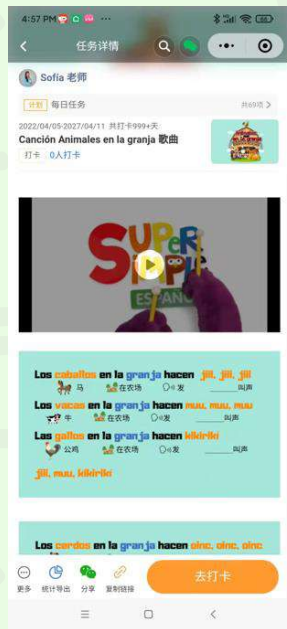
4:57 PM

任务详情

Sofia 老师

计划 每日任务 共69项

2022/04/05-2027/04/11 共打卡999+天

Canción Animales en la granja 歌曲

打卡 0人打卡

SUPER SIMPLE ESPAÑOL

Los caballos en la granja hacen jiii, jiii, jiii
马 在农场 发 ______叫声

Las vacas en la granja hacen muu, muu, muu
牛 在农场 发

Los gallos en la granja hacen kikiriki
公鸡 在农场 发 ______叫声

jiii, muu, kikiriki

Los cerdos en la granja hacen oinc, oinc, oinc

更多 统计导出 分享 复制链接 去打卡